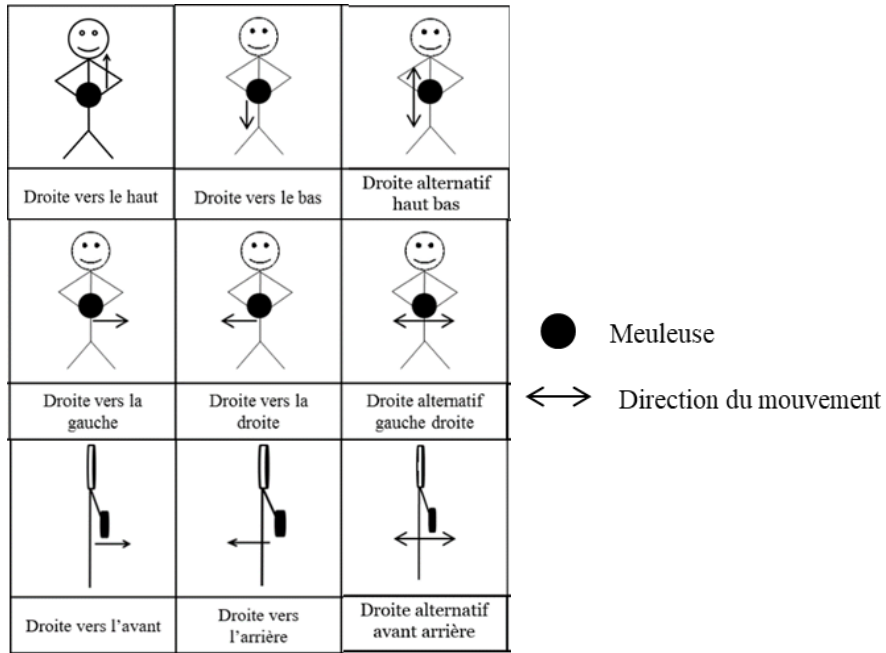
| Droite vers le haut | Droite vers le bas | Droite alternatif haut bas |
|---|---|---|
| Droite vers la gauche | Droite vers la droite | Droite alternatif gauche droite |
| Droite vers l'avant | Droite vers l'arrière | Droite alternatif avant arrière |

Meuleuse

Direction du mouvement